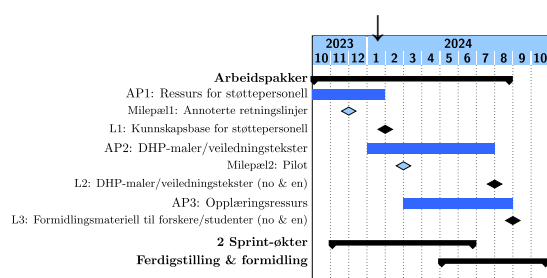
2023
2024
10 11 12 1 2 3 4 5 6 7 8 9 10

Arbeidspakker
AP1: Ressurs for støttepersonell
Milepæl1: Annoterte retningslinjer
L1: Kunnskapsbase for støttepersonell
AP2: DHP-maler/veiledningstekster
Milepæl2: Pilot
L2: DHP-maler/veiledningstekster (no & en)
AP3: Opplæringsressurs
L3: Formidlingsmateriell til forskere/studenter (no & en)
2 Sprint-økter
Ferdigstilling & formidling